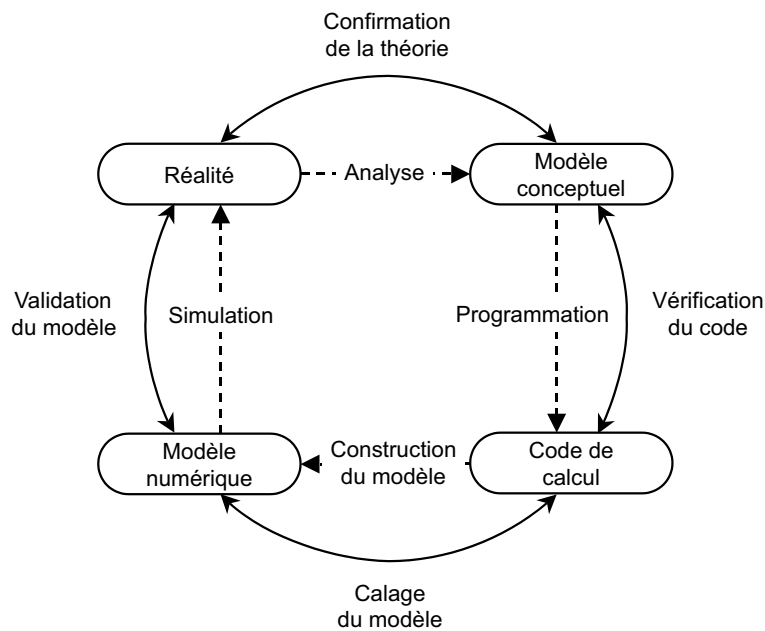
Confirmation de la théorie

Réalité

Analyse

Modèle conceptuel

Validation du modèle

Simulation

Programmation

Vérification du code

Modèle numérique

Construction du modèle

Code de calcul

Calage du modèle